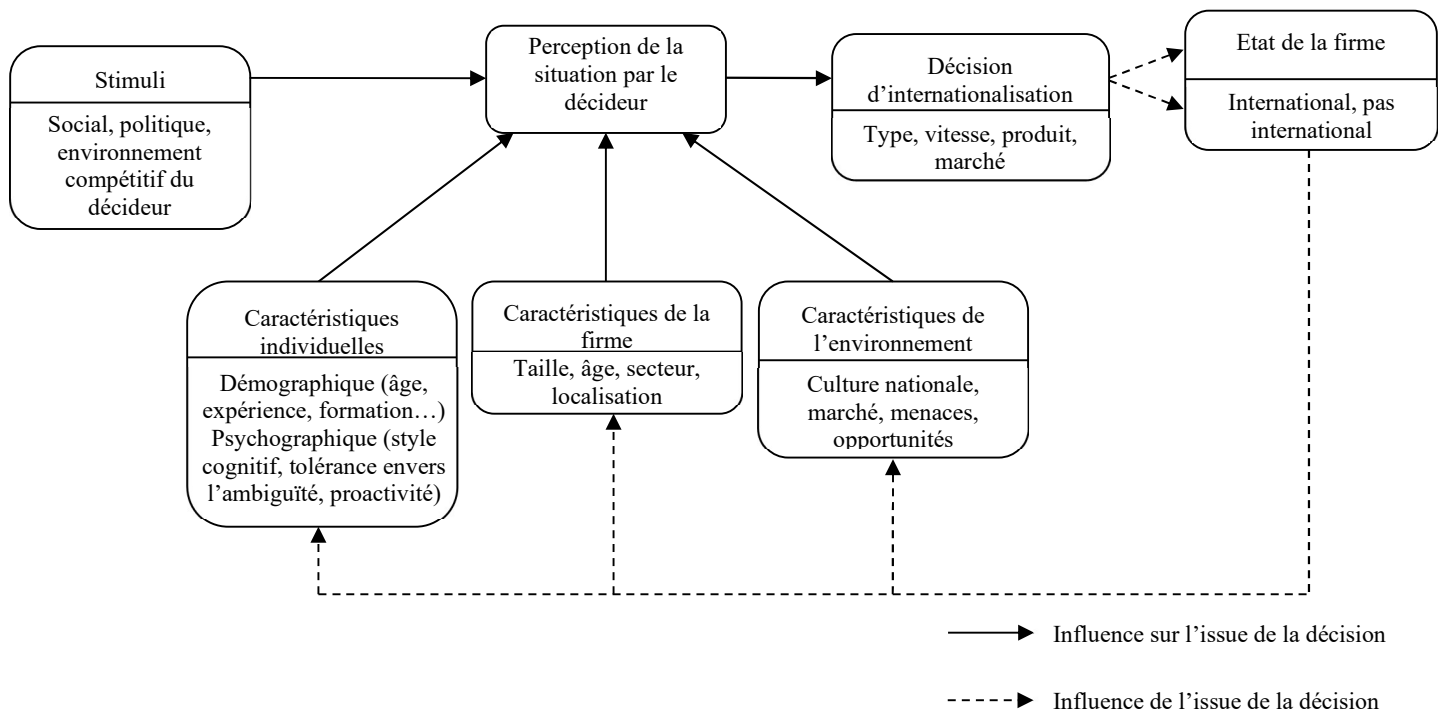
Stimuli

Social, politique, environnement compétitif du décideur

Perception de la situation par le décideur

Décision d'internationalisation

Type, vitesse, produit, marché

Etat de la firme

International, pas international

Caractéristiques individuelles

Démographique (âge, expérience, formation…)
Psychographique (style cognitif, tolérance envers l'ambiguïté, proactivité)

Caractéristiques de la firme

Taille, âge, secteur, localisation

Caractéristiques de l'environnement

Culture nationale, marché, menaces, opportunités

Influence sur l'issue de la décision

Influence de l'issue de la décision